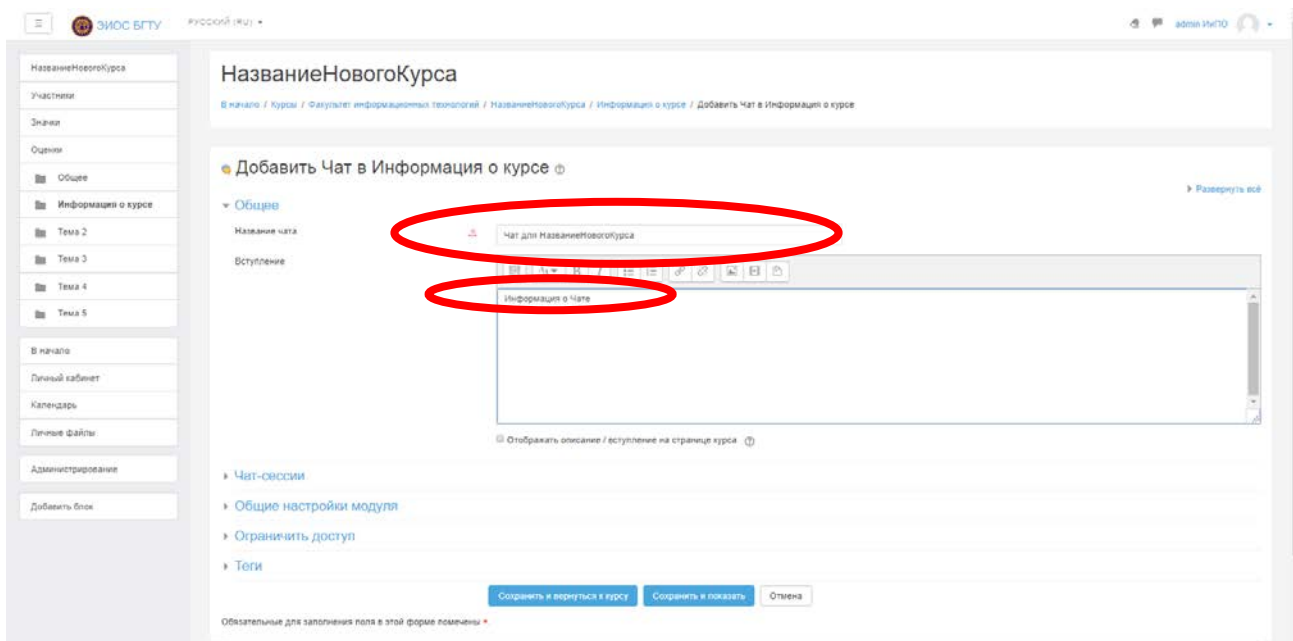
ЭИОС БГТУ Русский (ru) ▾

admin ИнПО

НазваниеНовогоКурса
Участники
Значки
Оценки
Общее
Информация о курсе
Тема 2
Тема 3
Тема 4
Тема 5

В начало
Личный кабинет
Календарь
Личные файлы

Администрирование

Добавить блок

НазваниеНовогоКурса

В начало / Курсы / Факультет информационных технологий / НазваниеНовогоКурса / Информация о курсе / Добавить Чат в Информация о курсе

Добавить Чат в Информация о курсе

▸ Развернуть всё

▾ Общее

Название чата Чат для НазваниеНовогоКурса

Вступление

Информация о Чате

Отображать описание / вступление на странице курса

▸ Чат-сессии
▸ Общие настройки модуля
▸ Ограничить доступ
▸ Теги

Сохранить и вернуться к курсу | Сохранить и показать | Отмена

Обязательные для заполнения поля в этой форме помечены